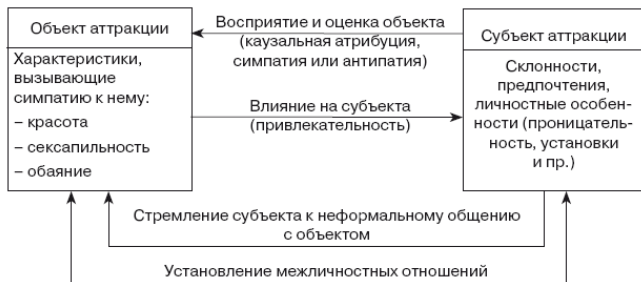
Объект аттракции

Характеристики, вызывающие симпатию к нему:
– красота
– сексапильность
– обаяние

Восприятие и оценка объекта (каузальная атрибуция, симпатия или антипатия)

Влияние на субъекта (привлекательность)

Субъект аттракции

Склонности, предпочтения, личностные особенности (проницательность, установки и пр.)

Стремление субъекта к неформальному общению с объектом

Установление межличностных отношений